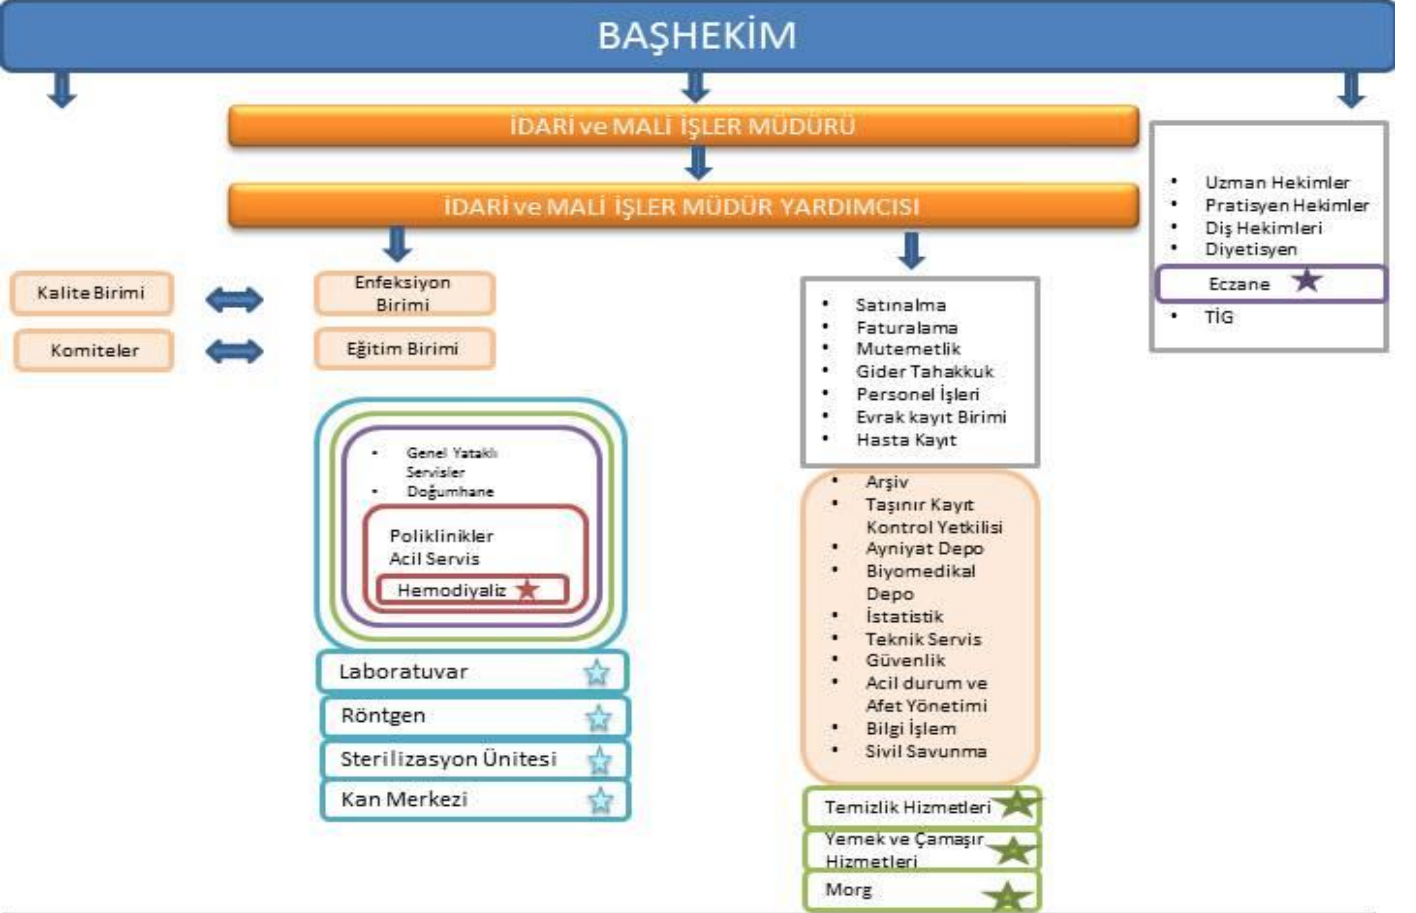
BAŞHEKİM

İDARİ ve MALİ İŞLER MÜDÜRÜ

İDARİ ve MALİ İŞLER MÜDÜR YARDIMCISI

- Uzman Hekimler
- Pratisyen Hekimler
- Diş Hekimleri
- Diyetisyen

Eczane

- TİG

Kalite Birimi

Komiteler

Enfeksiyon Birimi

Eğitim Birimi

- Satınalma
- Faturalama
- Mutemetlik
- Gider Tahakkuk
- Personel İşleri
- Evrak kayıt Birimi
- Hasta Kayıt

- Genel Yataklı Servisler
- Doğumhane

Poliklinikler
Acil Servis

Hemodiyaliz

- Arşiv
- Taşınır Kayıt Kontrol Yetkilisi
- Ayniyat Depo
- Biyomedikal Depo
- İstatistik
- Teknik Servis
- Güvenlik
- Acil durum ve Afet Yönetimi
- Bilgi İşlem
- Sivil Savunma

Laboratuvar

Röntgen

Sterilizasyon Ünitesi

Kan Merkezi

Temizlik Hizmetleri

Yemek ve Çamaşır Hizmetleri

Morg